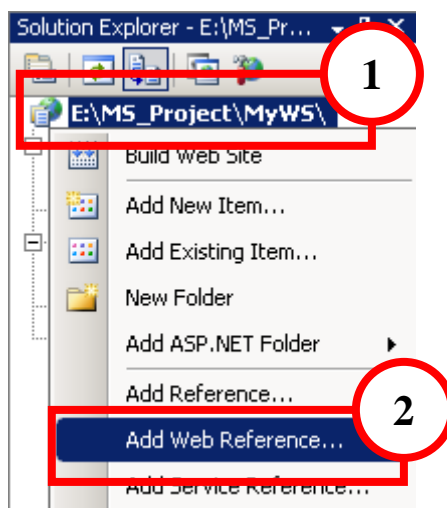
Solution Explorer - E:\MS_Pr...

1

E:\MS_Project\MyWS\

Build Web Site

Add New Item...

Add Existing Item...

New Folder

Add ASP.NET Folder

Add Reference...

2

Add Web Reference...

Add Service Reference...